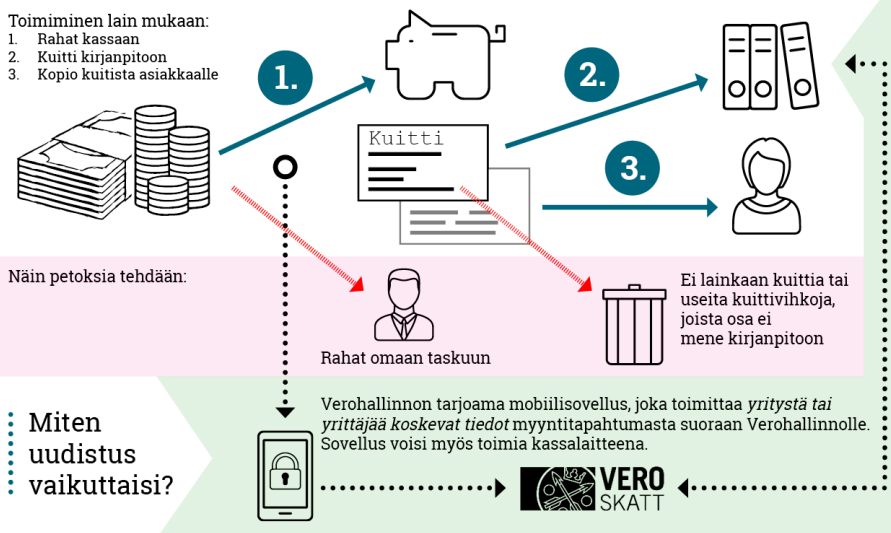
Toimiminen lain mukaan:
1. Rahat kassaan
2. Kuitti kirjanpitoon
3. Kopio kuitista asiakkaalle

1.

2.

3.

Kuitti

Näin petoksia tehdään:

Rahat omaan taskuun

Ei lainkaan kuittia tai useita kuittivihkoja, joista osa ei mene kirjanpitoon

Miten uudistus vaikuttaisi?

Verohallinnon tarjoama mobiilisovellus, joka toimittaa *yritystä tai yrittäjää koskevat tiedot* myyntitapahtumasta suoraan Verohallinnolle. Sovellus voisi myös toimia kassalaitteena.

VERO SKATT